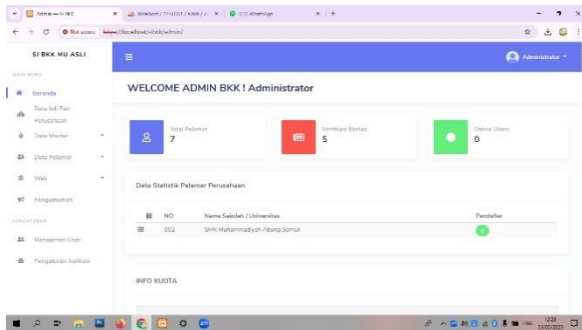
Admin — SI BKK | localhost / 127.0.0.1 / sibkk / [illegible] | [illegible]

Not secure | localhost/sibkk/admin/

SI BKK MU ASLI

MAIN MENU

Beranda

Data Job Fair Perusahaan

Data Master

Data Pelamar

Web

Pengumuman

PENGATURAN

Manajemen User

Pengaturan Aplikasi

Administrator

WELCOME ADMIN BKK ! Administrator

Total Pelamar
7

Verifikasi Berkas
5

Online Users
0

Data Statistik Pelamar Perusahaan

| NO | Nama Sekolah / Universitas | Pendaftar |
|---|---|---|
| 002 | SMK Muhammadiyah Jibang Somak | 4 |

INFO KUOTA

12:28
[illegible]